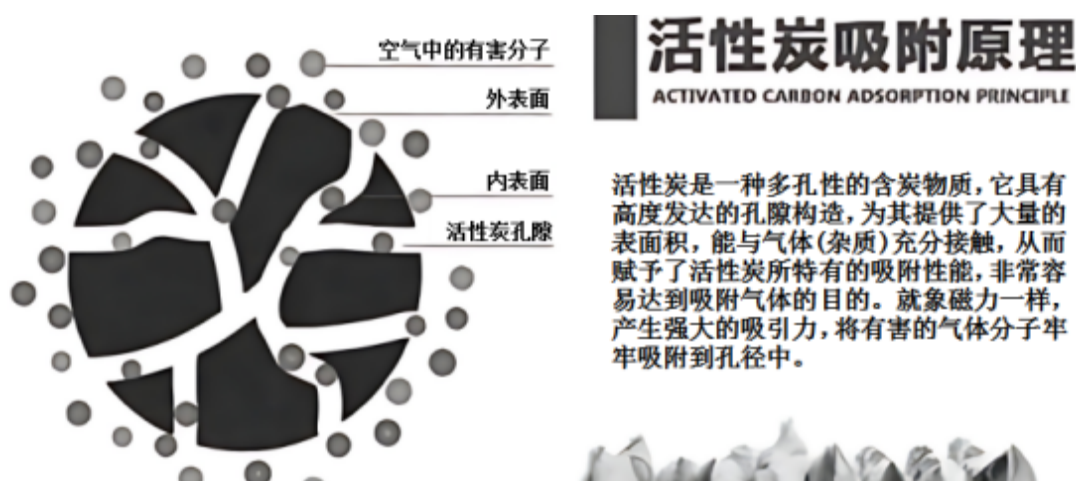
空气中的有害分子
外表面
内表面
活性炭孔隙

活性炭吸附原理
ACTIVATED CARBON ADSORPTION PRINCIPLE

活性炭是一种多孔性的含炭物质，它具有高度发达的孔隙构造，为其提供了大量的表面积，能与气体(杂质)充分接触，从而赋予了活性炭所特有的吸附性能，非常容易达到吸附气体的目的。就象磁力一样，产生强大的吸引力，将有害的气体分子牢牢吸附到孔径中。